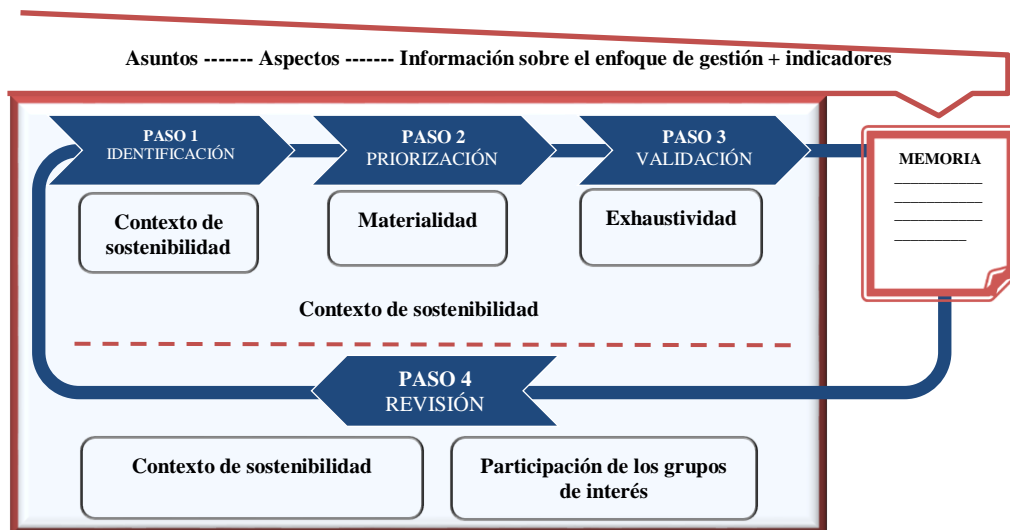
Asuntos ------- Aspectos ------- Información sobre el enfoque de gestión + indicadores

PASO 1
IDENTIFICACIÓN

PASO 2
PRIORIZACIÓN

PASO 3
VALIDACIÓN

MEMORIA

Contexto de sostenibilidad

Materialidad

Exhaustividad

Contexto de sostenibilidad

PASO 4
REVISIÓN

Contexto de sostenibilidad

Participación de los grupos de interés